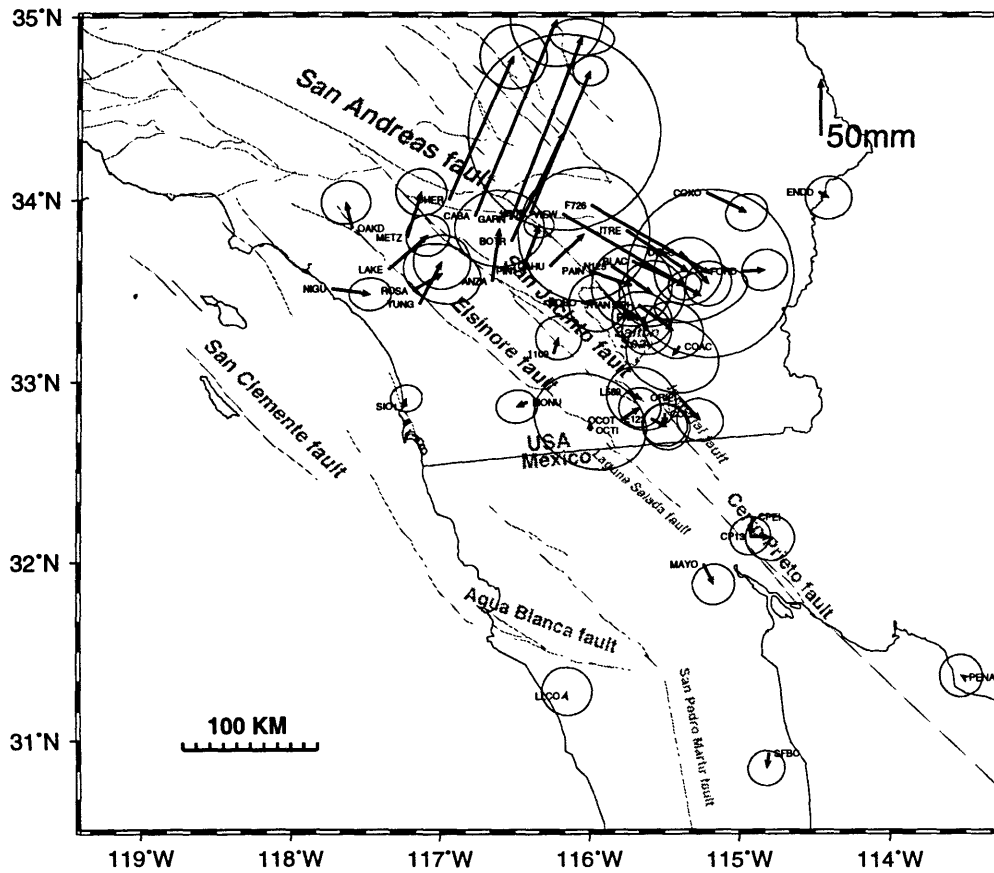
35°N
34°N
33°N
32°N
31°N

San Andreas fault
50mm
COKO
ENDO
F726
OAKD
SHER
CABA
GARN
VIEW
METZ
BOTR
ITRE
LAKE
BLAC
FORD
NIGU
ROSA
TUNG
ANZA
PAIN
San Jacinto fault
Elsinore fault
Salton
COAC
San Clemente fault
1109
SIO
BONU
L589
USA
Mexico
OCOT
OCTI
Agua Salada fault
Cerro Prieto fault
CPEI
CP13
MAYO
Agua Blanca fault
PENA
LLCO
San Pedro Martir fault
100 KM
SFBC

119°W
118°W
117°W
116°W
115°W
114°W